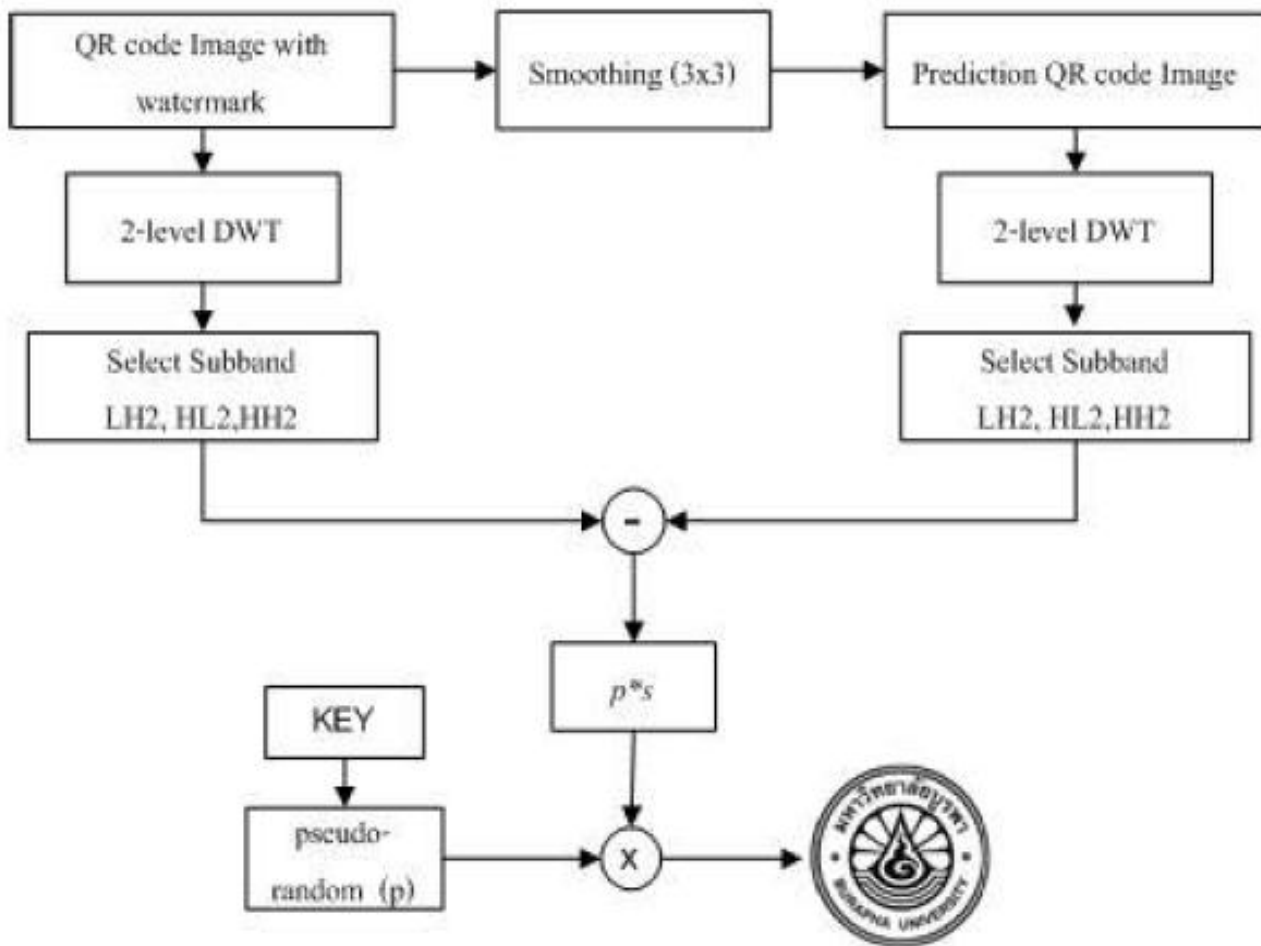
QR code Image with watermark

Smoothing (3x3)

Prediction QR code Image

2-level DWT

2-level DWT

Select Subband LH2, HL2,HH2

Select Subband LH2, HL2,HH2

-

$p*s$

KEY

pseudo-random (p)

X

มหาวิทยาลัยบูรพา

BURAPHA UNIVERSITY